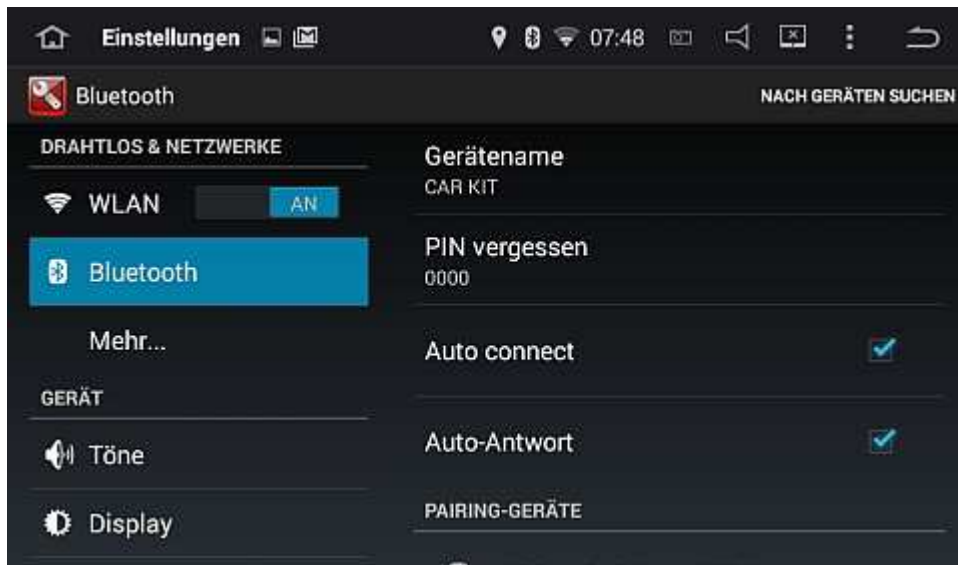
Einstellungen 07:48

Bluetooth

NACH GERÄTEN SUCHEN

DRAHTLOS & NETZWERKE

WLAN AN

Bluetooth

Mehr...

GERÄT

Töne

Display

Gerätename
CAR KIT

PIN vergessen
0000

Auto connect

Auto-Antwort

PAIRING-GERÄTE